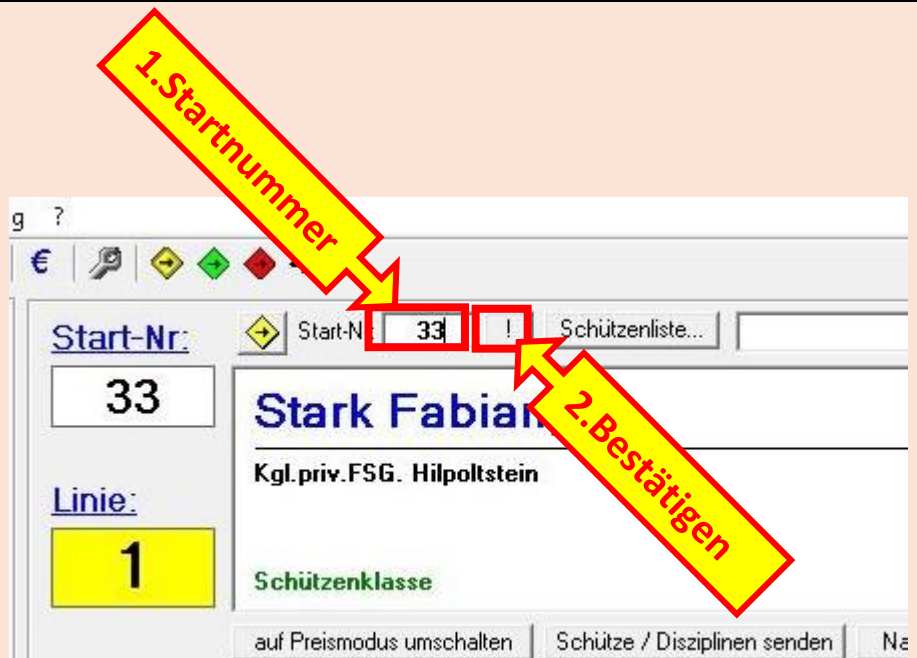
1.Startnummer

g ?

€

Start-Nr:

33

Linie:

1

Start-N 33 ! Schützenliste...

Stark Fabian

Kgl.priv.FSG. Hilpoltstein

Schützenklasse

2.Bestätigen

auf Preismodus umschalten Schütze / Disziplinen senden Na